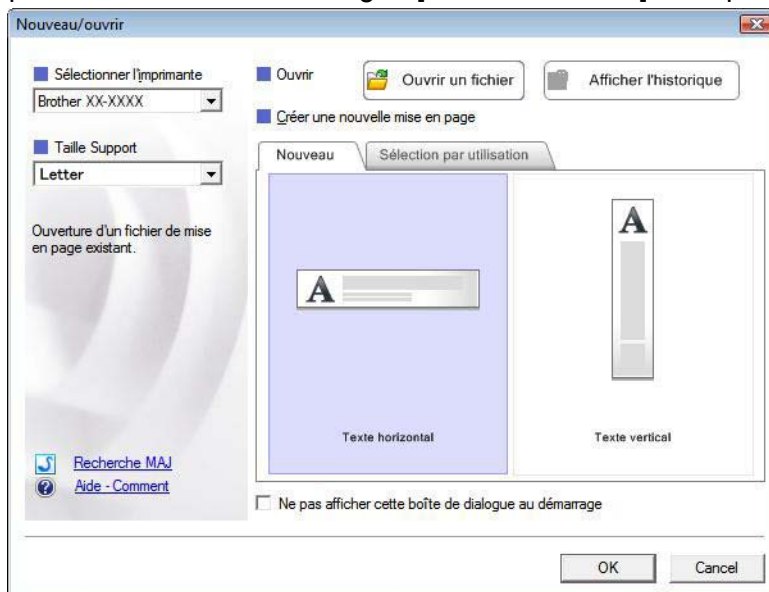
Nouveau/ouvrir

Sélectionner l'imprimante
Brother XX-XXXX

Taille Support
Letter

Ouverture d'un fichier de mise en page existant.

Recherche MAJ
Aide - Comment

Ouvrir
Ouvrir un fichier
Afficher l'historique

Créer une nouvelle mise en page

Nouveau
Sélection par utilisation

A
Texte horizontal

A
Texte vertical

Ne pas afficher cette boîte de dialogue au démarrage

OK
Cancel